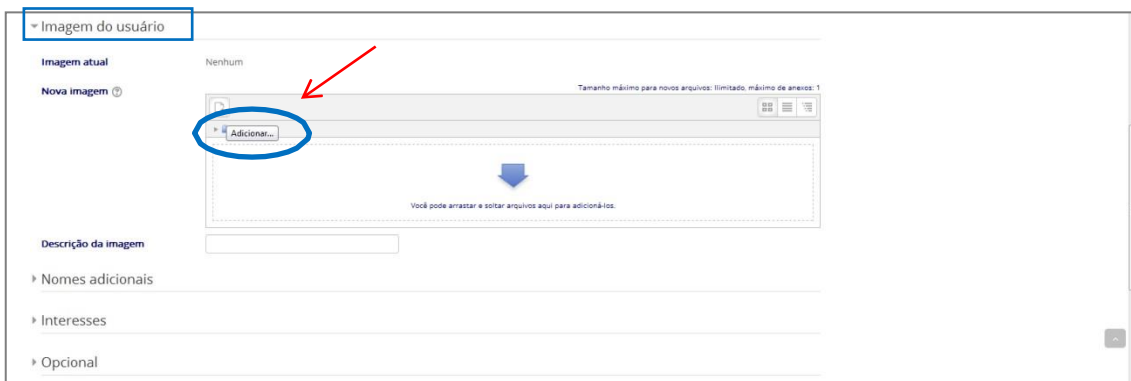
Imagem do usuário

Imagem atual Nenhum

Nova imagem

Tamanho máximo para novos arquivos: Ilimitado, máximo de anexos: 1

Adicionar...

Você pode arrastar e soltar arquivos aqui para adicioná-los.

Descrição da imagem

Nomes adicionais

Interesses

Opcional